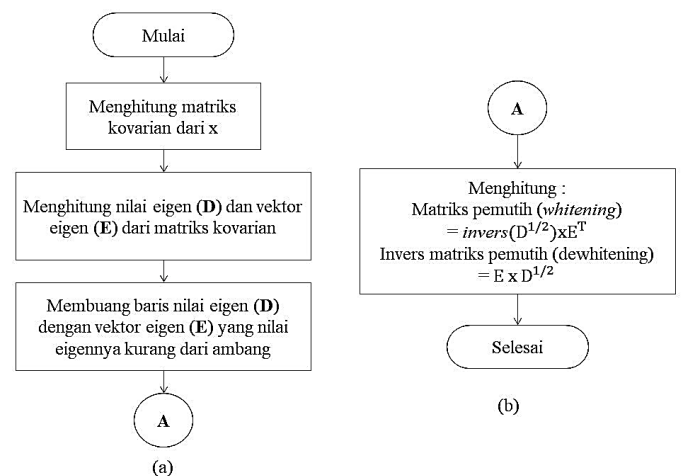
Mulai

Menghitung matriks kovarian dari x

Menghitung nilai eigen (D) dan vektor eigen (E) dari matriks kovarian

Membuang baris nilai eigen (D) dengan vektor eigen (E) yang nilai eigennya kurang dari ambang

A

(a)

A

Menghitung :
Matriks pemutih (whitening)
$= invers(D^{1/2})xE^{T}$
Invers matriks pemutih (dewhitening)
$= E \times D^{1/2}$

Selesai

(b)